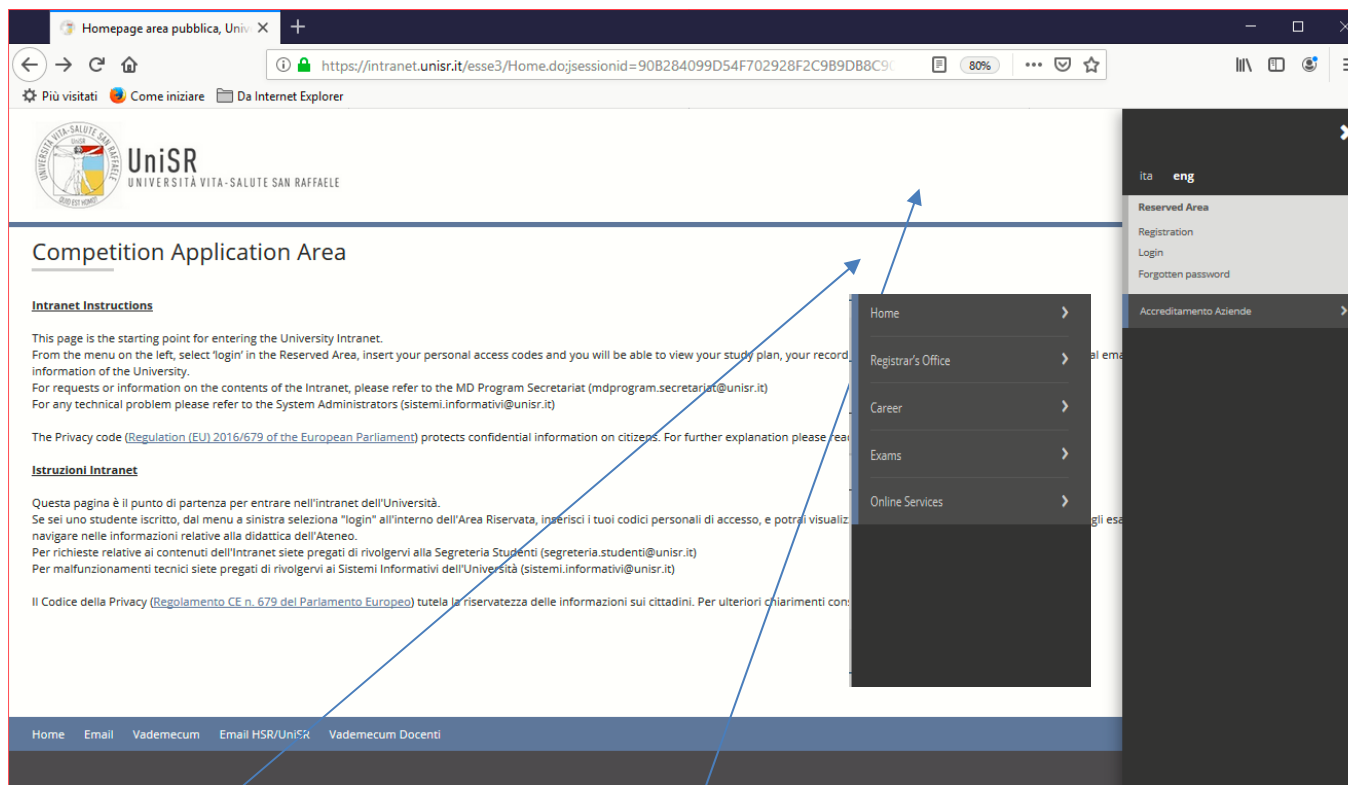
Homepage area pubblica, Univ ×
+
https://intranet.unisr.it/esse3/Home.do;jsessionid=90B284099D54F702928F2C9B9DB8C9(
80%
Più visitati
Come iniziare
Da Internet Explorer

UniSR
UNIVERSITÀ VITA-SALUTE SAN RAFFAELE

ita eng
Reserved Area
Registration
Login
Forgotten password
Accreditamento Aziende

Competition Application Area

Intranet Instructions

This page is the starting point for entering the University Intranet.
From the menu on the left, select 'login' in the Reserved Area, insert your personal access codes and you will be able to view your study plan, your record, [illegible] al ema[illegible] information of the University.
For requests or information on the contents of the Intranet, please refer to the MD Program Secretariat (mdprogram.secretariat@unisr.it)
For any technical problem please refer to the System Administrators (sistemi.informativi@unisr.it)

The Privacy code (Regulation (EU) 2016/679 of the European Parliament) protects confidential information on citizens. For further explanation please rea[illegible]

Istruzioni Intranet

Questa pagina è il punto di partenza per entrare nell'intranet dell'Università.
Se sei uno studente iscritto, dal menu a sinistra seleziona "login" all'interno dell'Area Riservata, inserisci i tuoi codici personali di accesso, e potrai visualiz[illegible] gli esa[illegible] navigare nelle informazioni relative alla didattica dell'Ateneo.
Per richieste relative ai contenuti dell'Intranet siete pregati di rivolgervi alla Segreteria Studenti (segreteria.studenti@unisr.it)
Per malfunzionamenti tecnici siete pregati di rivolgervi ai Sistemi Informativi dell'Università (sistemi.informativi@unisr.it)

Il Codice della Privacy (Regolamento CE n. 679 del Parlamento Europeo) tutela la riservatezza delle informazioni sui cittadini. Per ulteriori chiarimenti cons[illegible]

Home
Registrar's Office
Career
Exams
Online Services

Home Email Vademecum Email HSR/UniSR Vademecum Docenti